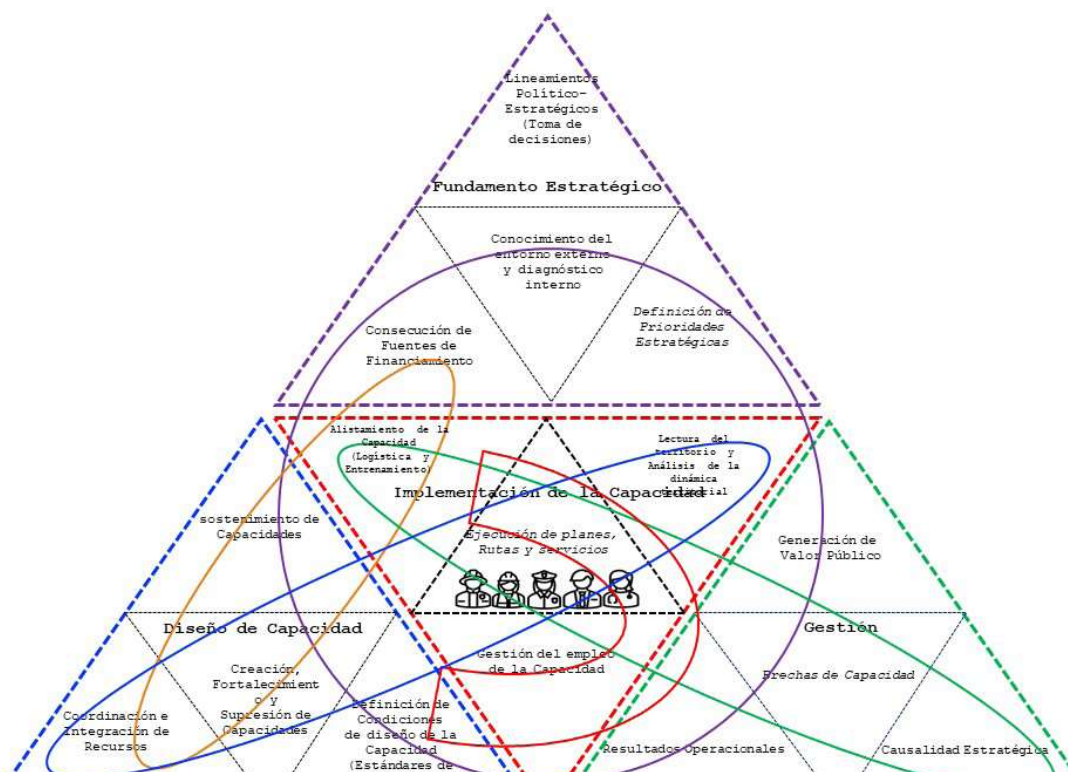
Lineamientos Político-Estratégicos (Toma de decisiones)

Fundamento Estratégico

Conocimiento del entorno externo y diagnóstico interno

Consecución de Fuentes de Financiamiento

Definición de Prioridades Estratégicas

Alistamiento de la Capacidad (Logística y Entrenamiento)

Lectura del territorio y Análisis de la dinámica territorial

Implementación de la Capacidad

sostenimiento de Capacidades

Ejecución de planes, Rutas y servicios

Generación de Valor Público

Diseño de Capacidad

Gestión

Gestión del empleo de la Capacidad

Creación, Fortalecimiento y Supresión de Capacidades

Brechas de Capacidad

Coordinación e Integración de Recursos

Definición de Condiciones de diseño de la Capacidad (Estándares de

Resultados Operacionales

Causalidad Estratégica